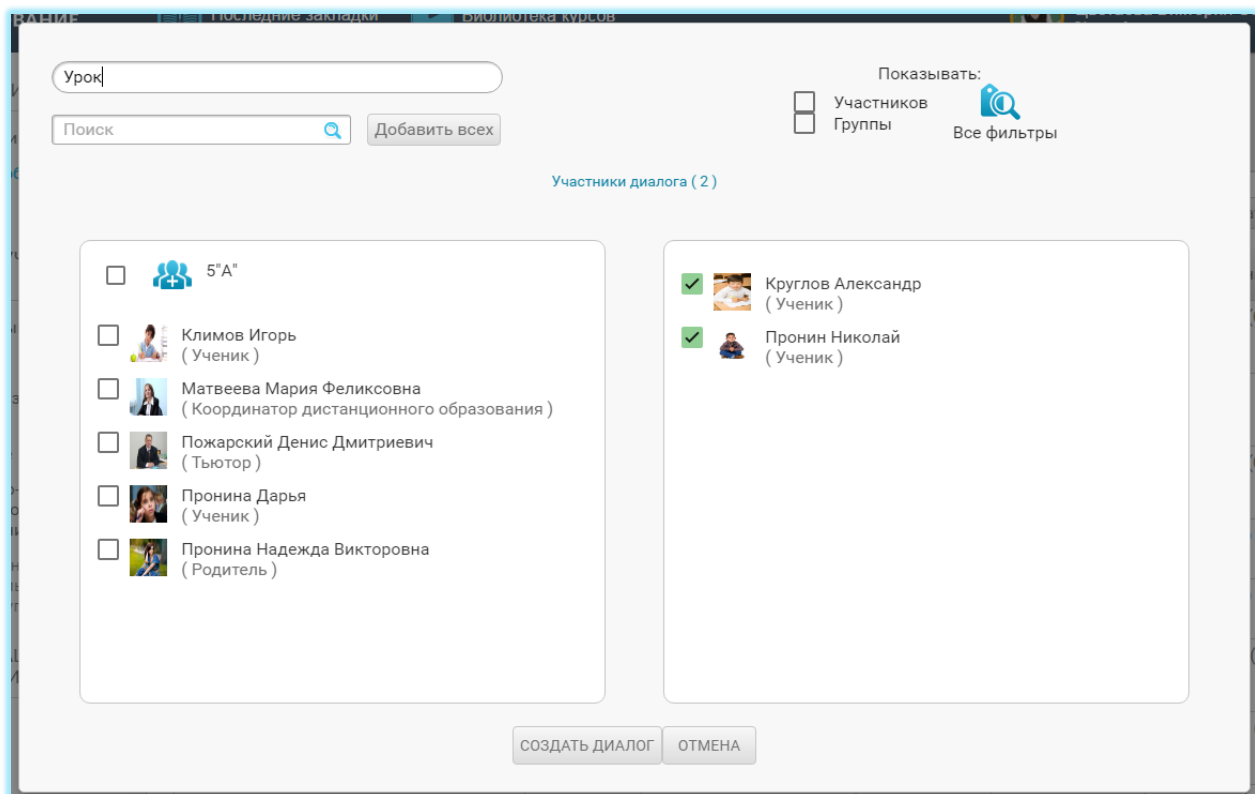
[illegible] Последние закладки Библиотека курсов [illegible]

Урок

Поиск
Добавить всех

Показывать:
Участников
Группы
Все фильтры

Участники диалога ( 2 )

5"А"

Климов Игорь
( Ученик )

Матвеева Мария Феликсовна
( Координатор дистанционного образования )

Пожарский Денис Дмитриевич
( Тьютор )

Пронина Дарья
( Ученик )

Пронина Надежда Викторовна
( Родитель )

Круглов Александр
( Ученик )

Пронин Николай
( Ученик )

СОЗДАТЬ ДИАЛОГ
ОТМЕНА